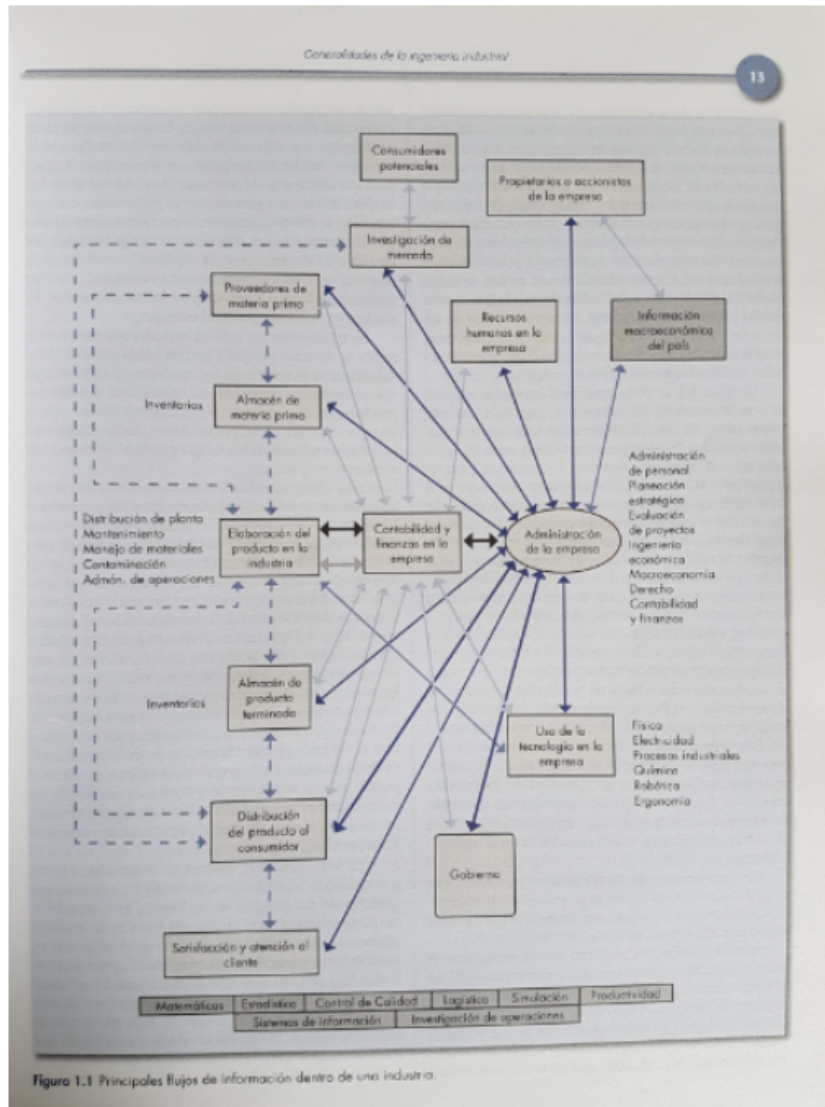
Generalidades de la ingeniería industrial

13

Consumidores potenciales

Propietarios o accionistas de la empresa

Investigación de mercado

Proveedores de materia prima

Recursos humanos en la empresa

Información macroeconómica del país

Inventarios

Almacén de materia prima

Administración de personal
Planeación estratégica
Evaluación de proyectos
Ingeniería económica
Macroeconomía
Derecho
Contabilidad y finanzas

Distribución de planta
Mantenimiento
Manejo de materiales
Contaminación
Admón. de operaciones

Elaboración del producto en la industria

Contabilidad y finanzas en la empresa

Administración de la empresa

Inventarios

Almacén de producto terminado

Uso de la tecnología en la empresa

Física
Electricidad
Procesos industriales
Química
Robótica
Ergonomía

Distribución del producto al consumidor

Gobierno

Satisfacción y atención al cliente

| Matemáticas | Estadística | Control de Calidad | Logística | Simulación | Productividad |
|---|---|---|---|---|---|
| | Sistemas de información | | Investigación de operaciones | | |

Figura 1.1 Principales flujos de información dentro de una industria.